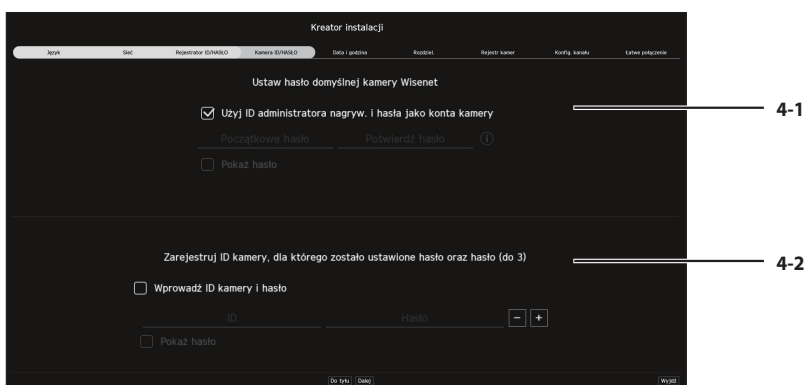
Kreator instalacji

Język | Sieć | Rejestrator ID/HASŁO | Kamera ID/HASŁO | Data i godzina | Rozdziel. | Rejestr kamer | Konfig. kanału | Łatwe połączenie

Ustaw hasło domyślnej kamery Wisenet

Użyj ID administratora nagryw. i hasła jako konta kamery

Początkowe hasło
Potwierdź hasło

Pokaż hasło

4-1

Zarejestruj ID kamery, dla którego zostało ustawione hasło oraz hasło (do 3)

Wprowadź ID kamery i hasło

ID
Hasło
−
+

Pokaż hasło

4-2

Do tyłu
Dalej
Wyjdź